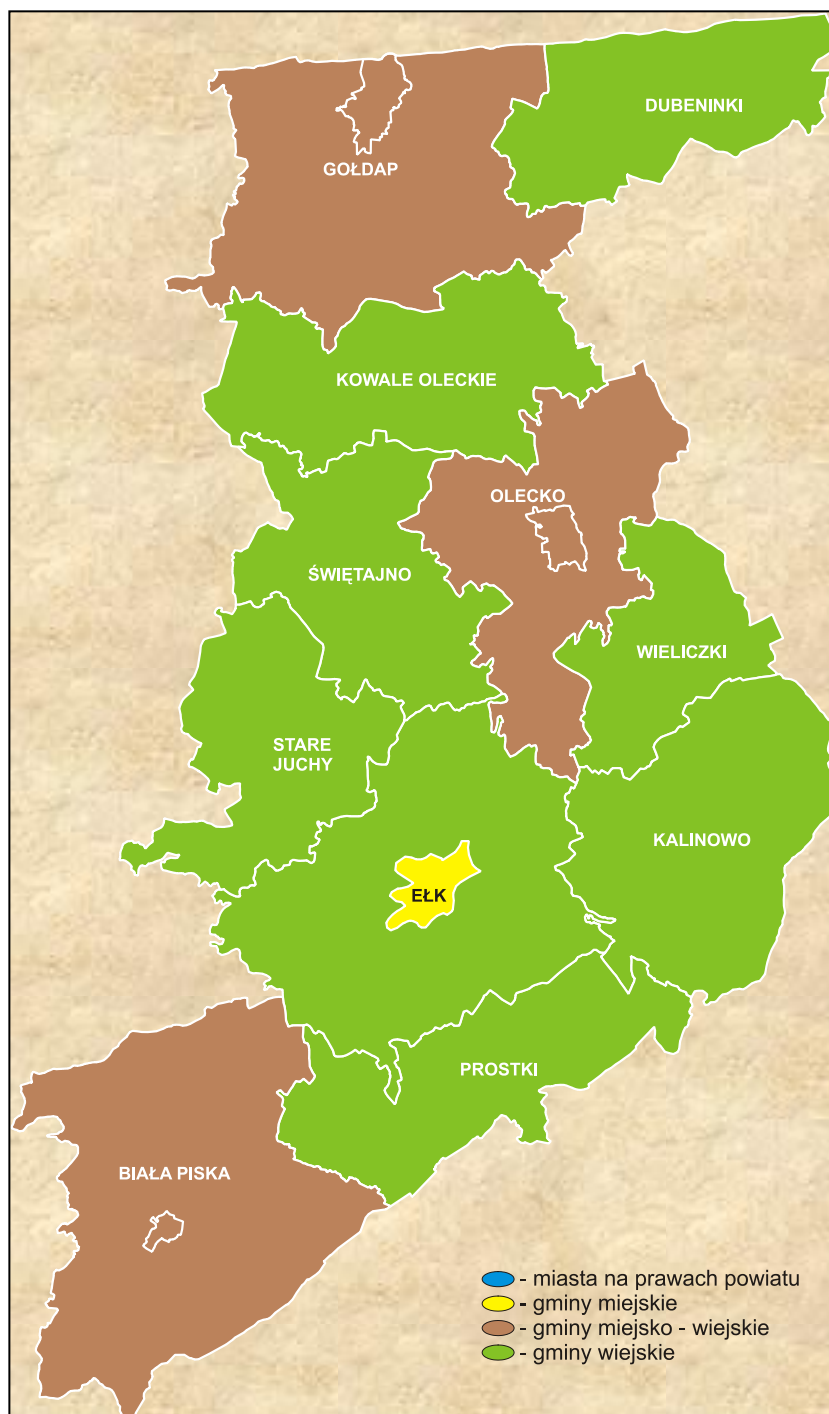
DUBENINKI

GOŁDAP

KOWALE OLECKIE

OLECKO

ŚWIĘTAJNO

WIELICZKI

STARE JUCHY

KALINOWO

EŁK

PROSTKI

BIAŁA PISKA

- miasta na prawach powiatu
- gminy miejskie
- gminy miejsko - wiejskie
- gminy wiejskie